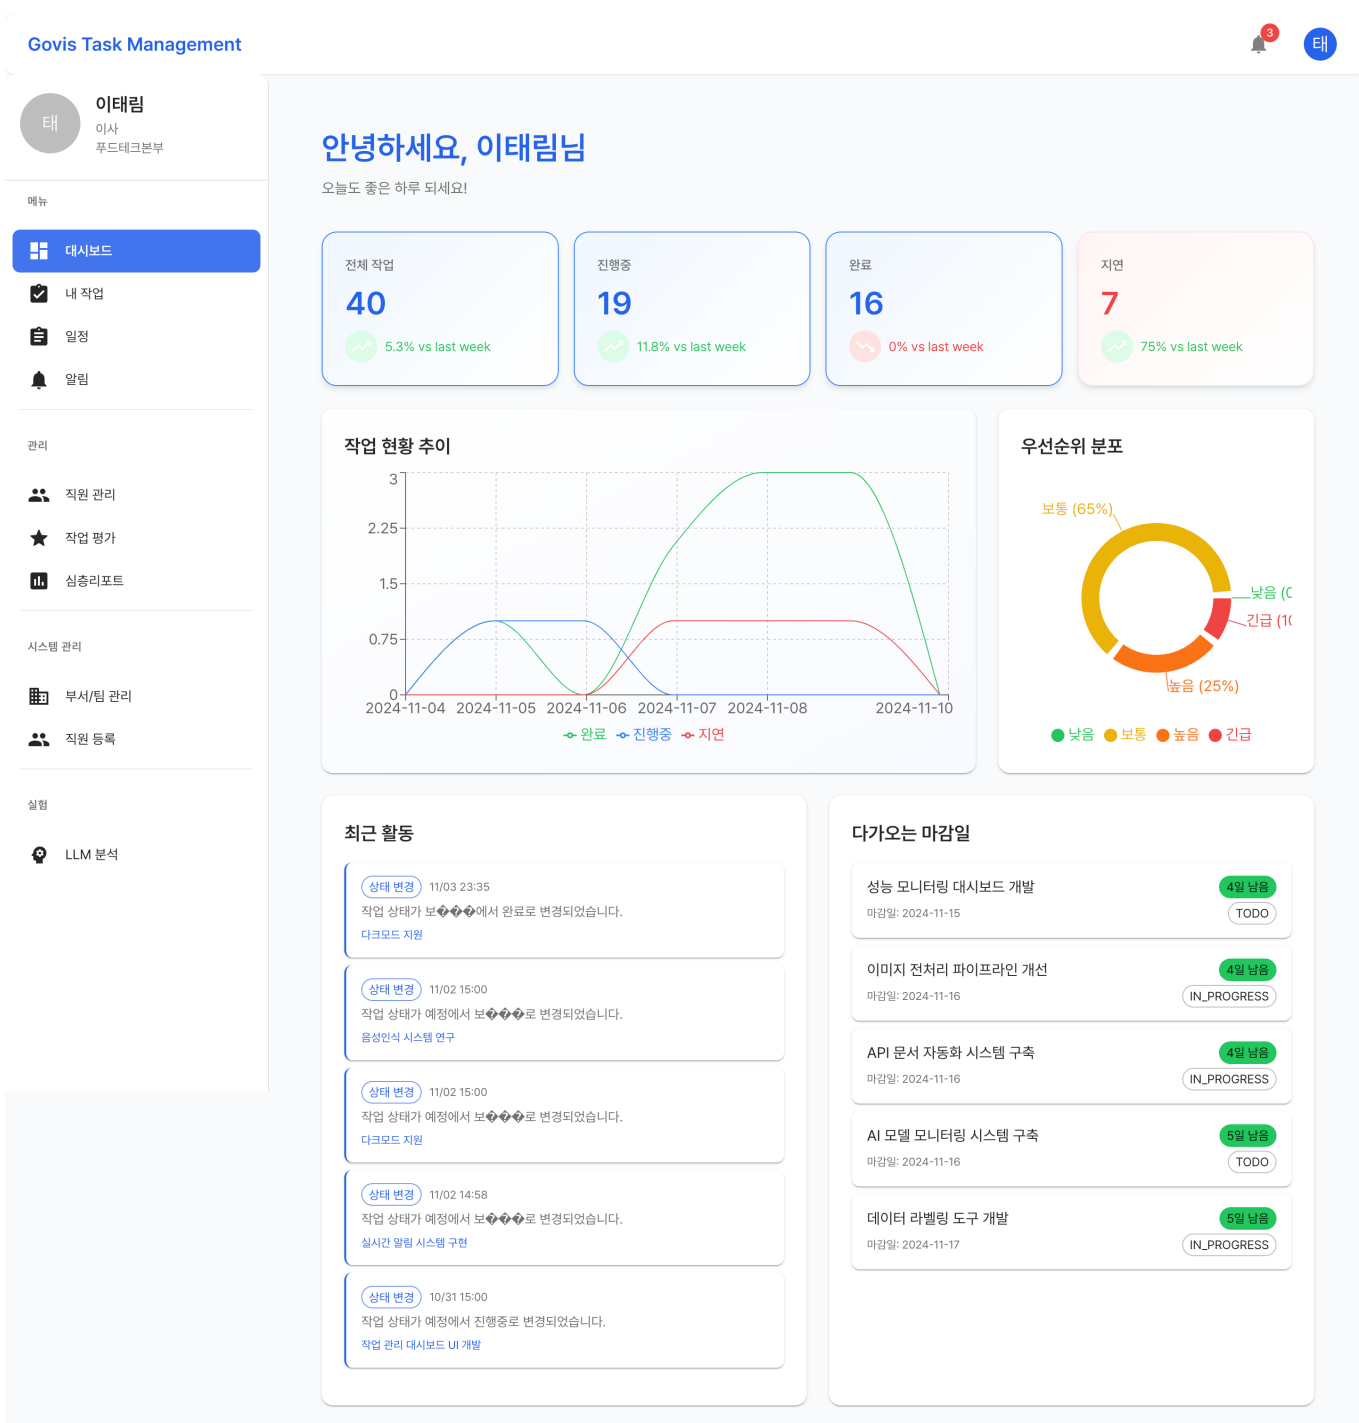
Govis Task Management

3

태

태

이태림
이사
푸드테크본부

메뉴

대시보드

내 작업

일정

알림

관리

직원 관리

작업 평가

심층리포트

시스템 관리

부서/팀 관리

직원 등록

실험

LLM 분석

안녕하세요, 이태림님

오늘도 좋은 하루 되세요!

전체 작업
40
5.3% vs last week

진행중
19
11.8% vs last week

완료
16
0% vs last week

지연
7
75% vs last week

작업 현황 추이

3
2.25
1.5
0.75
0
2024-11-04 2024-11-05 2024-11-06 2024-11-07 2024-11-08 2024-11-10
완료 진행중 지연

우선순위 분포

보통 (65%)
낮음 (0
긴급 (10
높음 (25%)
낮음 보통 높음 긴급

최근 활동

상태 변경 11/03 23:35
작업 상태가 보���에서 완료로 변경되었습니다.
다크모드 지원

상태 변경 11/02 15:00
작업 상태가 예정에서 보���로 변경되었습니다.
음성인식 시스템 연구

상태 변경 11/02 15:00
작업 상태가 예정에서 보���로 변경되었습니다.
다크모드 지원

상태 변경 11/02 14:58
작업 상태가 예정에서 보���로 변경되었습니다.
실시간 알림 시스템 구현

상태 변경 10/31 15:00
작업 상태가 예정에서 진행중로 변경되었습니다.
작업 관리 대시보드 UI 개발

다가오는 마감일

성능 모니터링 대시보드 개발
4일 남음
마감일: 2024-11-15
TODO

이미지 전처리 파이프라인 개선
4일 남음
마감일: 2024-11-16
IN_PROGRESS

API 문서 자동화 시스템 구축
4일 남음
마감일: 2024-11-16
IN_PROGRESS

AI 모델 모니터링 시스템 구축
5일 남음
마감일: 2024-11-16
TODO

데이터 라벨링 도구 개발
5일 남음
마감일: 2024-11-17
IN_PROGRESS